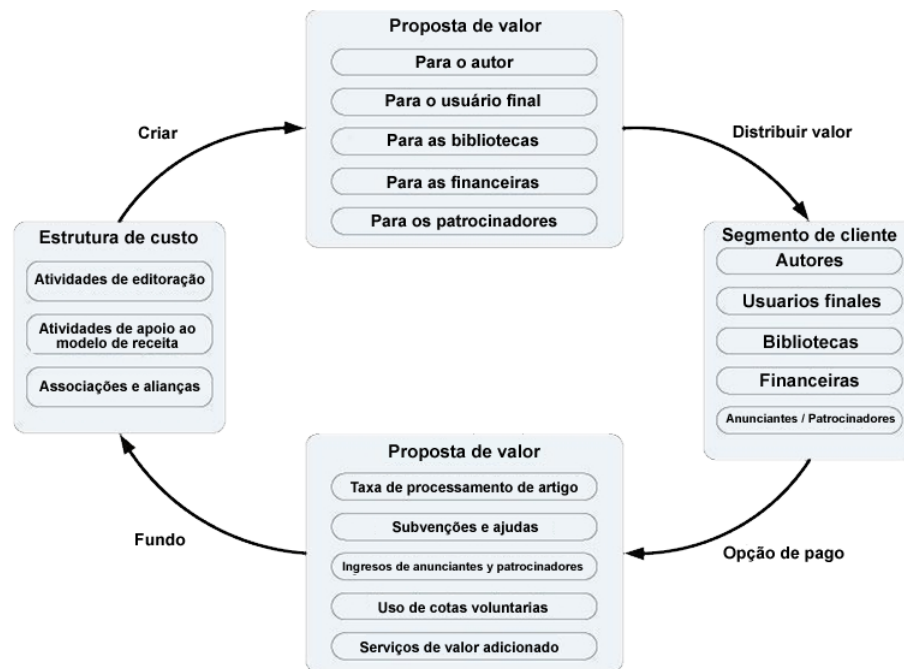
Proposta de valor
Para o autor
Para o usuário final
Para as bibliotecas
Para as financeiras
Para os patrocinadores

Distribuir valor

Segmento de cliente
Autores
Usuarios finales
Bibliotecas
Financeiras
Anunciantes / Patrocinadores

Opção de pago

Proposta de valor
Taxa de processamento de artigo
Subvenções e ajudas
Ingresos de anunciantes y patrocinadores
Uso de cotas voluntarias
Serviços de valor adicionado

Fundo

Estrutura de custo
Atividades de editoração
Atividades de apoio ao modelo de receita
Associações e alianças

Criar